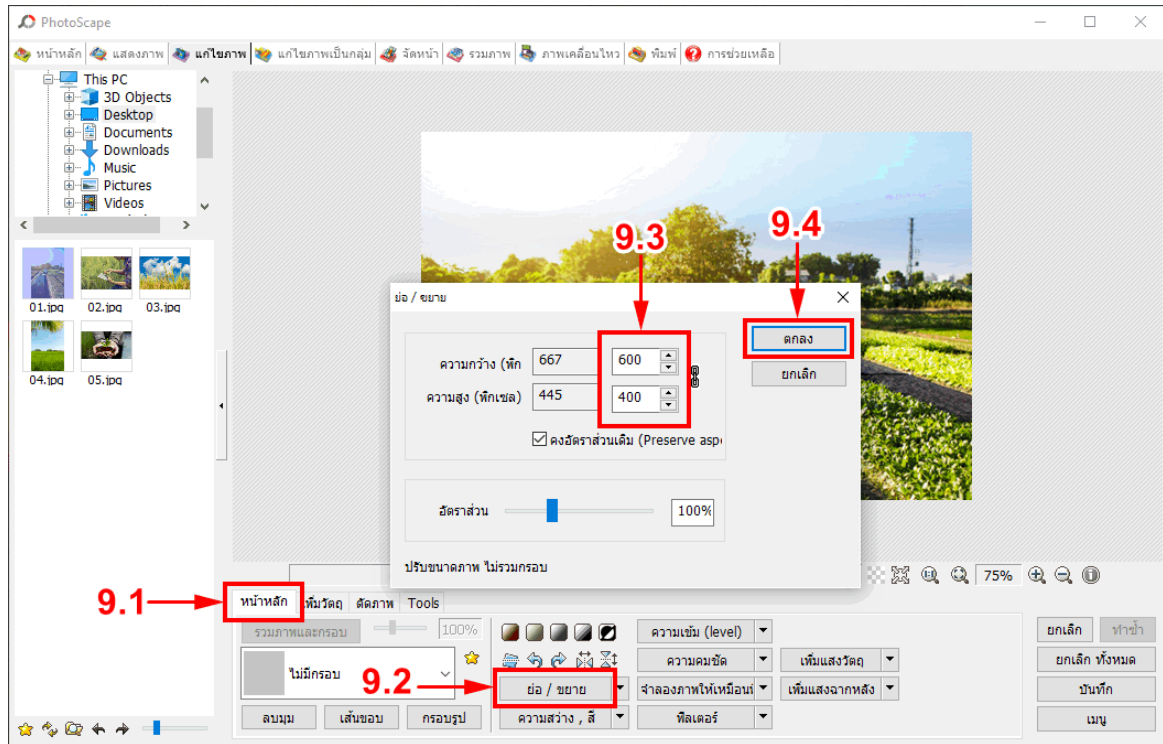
PhotoScape

หน้าหลัก | แสดงภาพ | แก้ไขภาพ | แก้ไขภาพเป็นกลุ่ม | จัดหน้า | รวมภาพ | ภาพเคลื่อนไหว | พิมพ์ | การช่วยเหลือ

This PC
3D Objects
Desktop
Documents
Downloads
Music
Pictures
Videos

01.jpg 02.jpg 03.jpg
04.jpg 05.jpg

9.3
9.4

ย่อ / ขยาย

ความกว้าง (พิก 667 600
ความสูง (พิกเซล) 445 400
คงอัตราส่วนเดิม (Preserve asp

ตกลง
ยกเลิก

อัตราส่วน 100%

ปรับขนาดภาพ ไม่รวมกรอบ

75%

9.1
หน้าหลัก | เพิ่มวัตถุ | ตัดภาพ | Tools

รวมภาพและกรอบ 100%
ไม่มีกรอบ
9.2
ลบมุม | เส้นขอบ | กรอบรูป

ย่อ / ขยาย
ความสว่าง , สี
ความเข้ม (level)
ความคมชัด
จำลองภาพให้เหมือนเ
ฟิลเตอร์
เพิ่มแสงวัตถุ
เพิ่มแสงฉากหลัง

ยกเลิก | ทำซ้ำ
ยกเลิก ทั้งหมด
บันทึก
เมนู